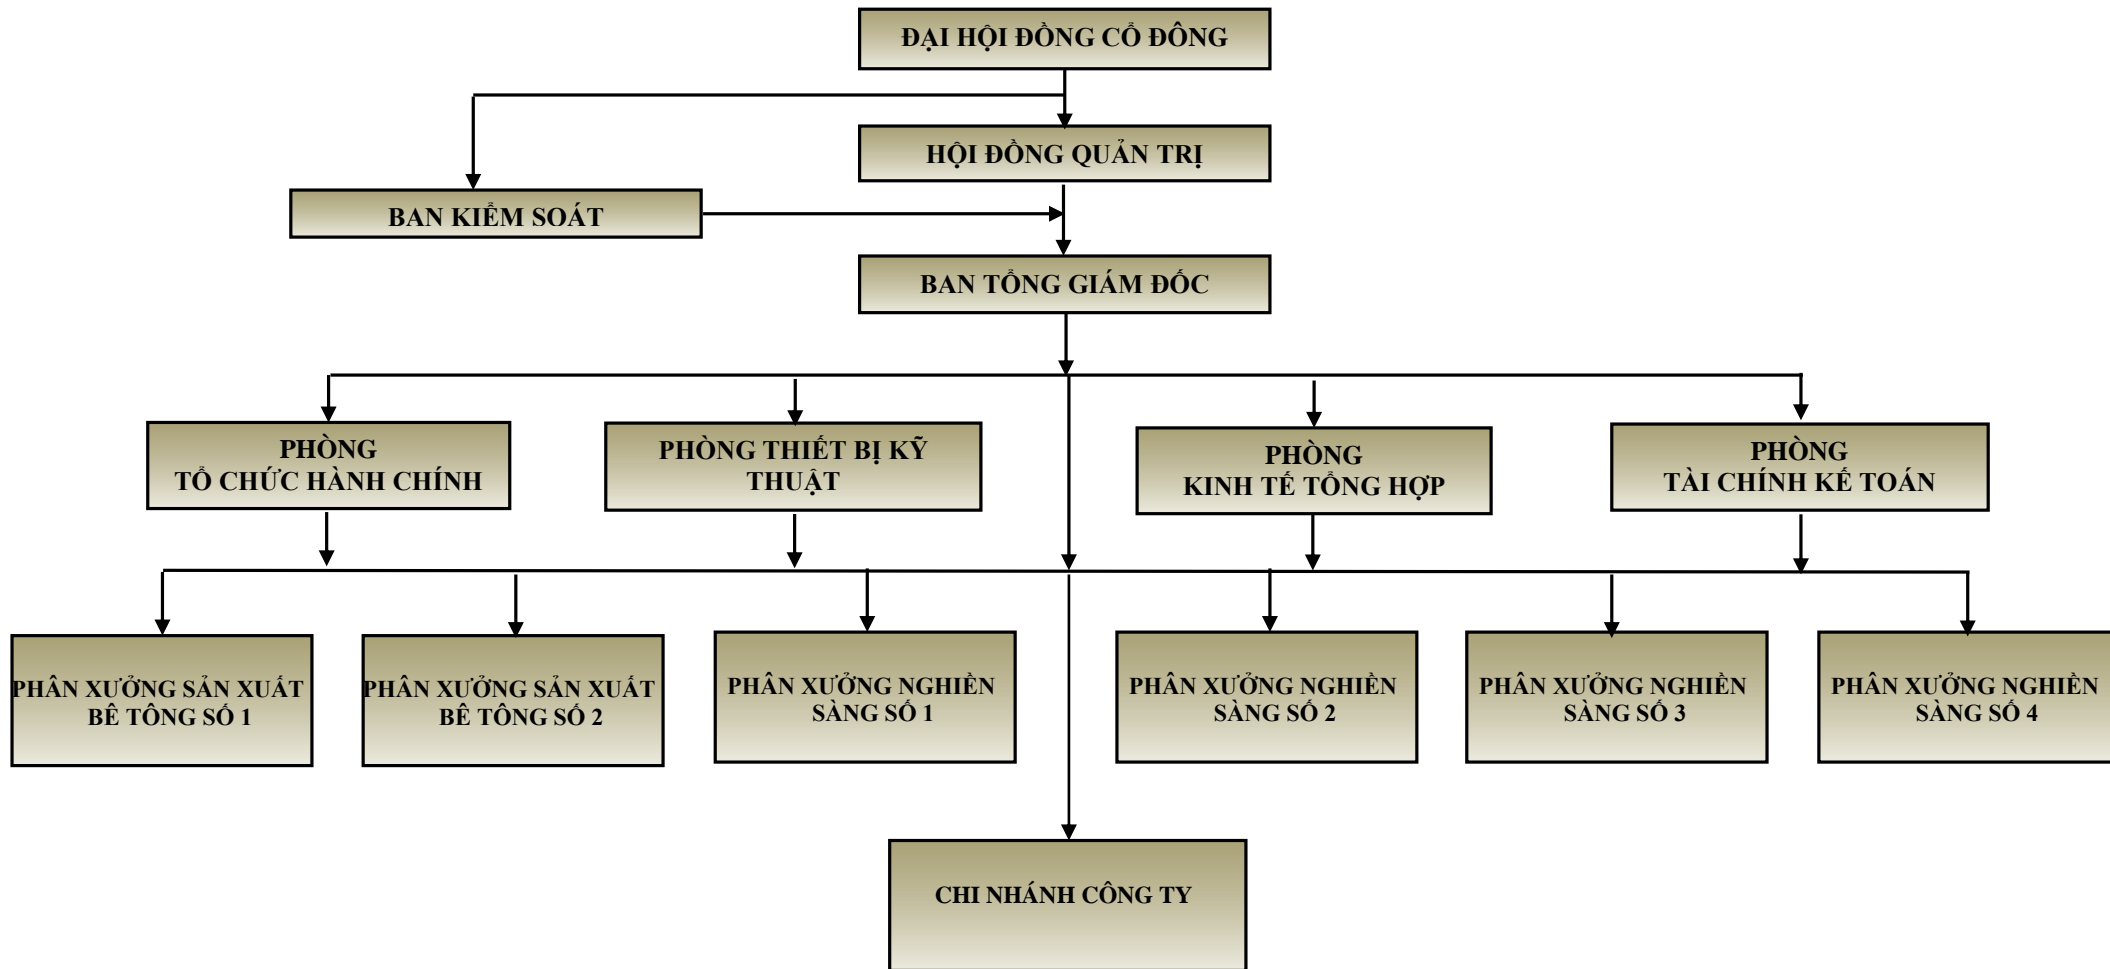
ĐẠI HỘI ĐỒNG CỔ ĐÔNG

HỘI ĐỒNG QUẢN TRỊ

BAN KIỂM SOÁT

BAN TỔNG GIÁM ĐỐC

PHÒNG
TỔ CHỨC HÀNH CHÍNH

PHÒNG THIẾT BỊ KỸ THUẬT

PHÒNG
KINH TẾ TỔNG HỢP

PHÒNG
TÀI CHÍNH KẾ TOÁN

PHÂN XƯỞNG SẢN XUẤT BÊ TÔNG SỐ 1

PHÂN XƯỞNG SẢN XUẤT BÊ TÔNG SỐ 2

PHÂN XƯỞNG NGHIỀN SÀNG SỐ 1

PHÂN XƯỞNG NGHIỀN SÀNG SỐ 2

PHÂN XƯỞNG NGHIỀN SÀNG SỐ 3

PHÂN XƯỞNG NGHIỀN SÀNG SỐ 4

CHI NHÁNH CÔNG TY